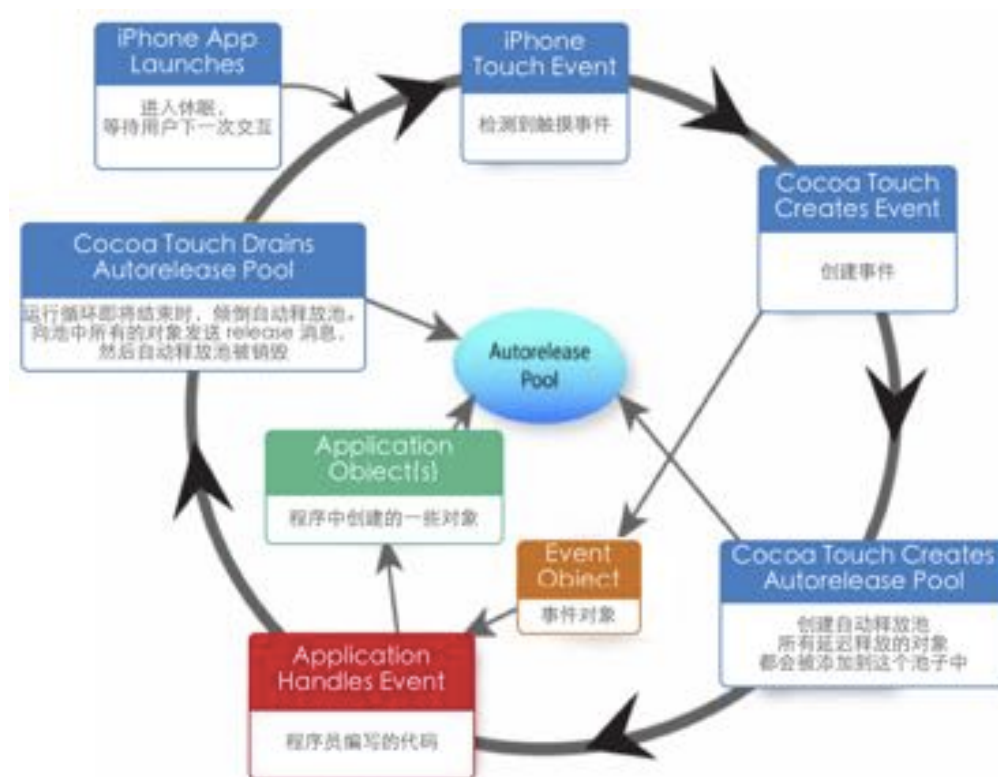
iPhone App Launches

进入休眠，等待用户下一次交互

iPhone Touch Event

检测到触摸事件

Cocoa Touch Creates Event

创建事件

Cocoa Touch Drains Autorelease Pool

运行循环即将结束时，倾倒自动释放池，向池中所有的对象发送 release 消息，然后自动释放池被销毁

Autorelease Pool

Application Object(s)

程序中创建的一些对象

Event Object

事件对象

Cocoa Touch Creates Autorelease Pool

创建自动释放池
所有延迟释放的对象
都会被添加到这个池子中

Application Handles Event

程序员编写的代码